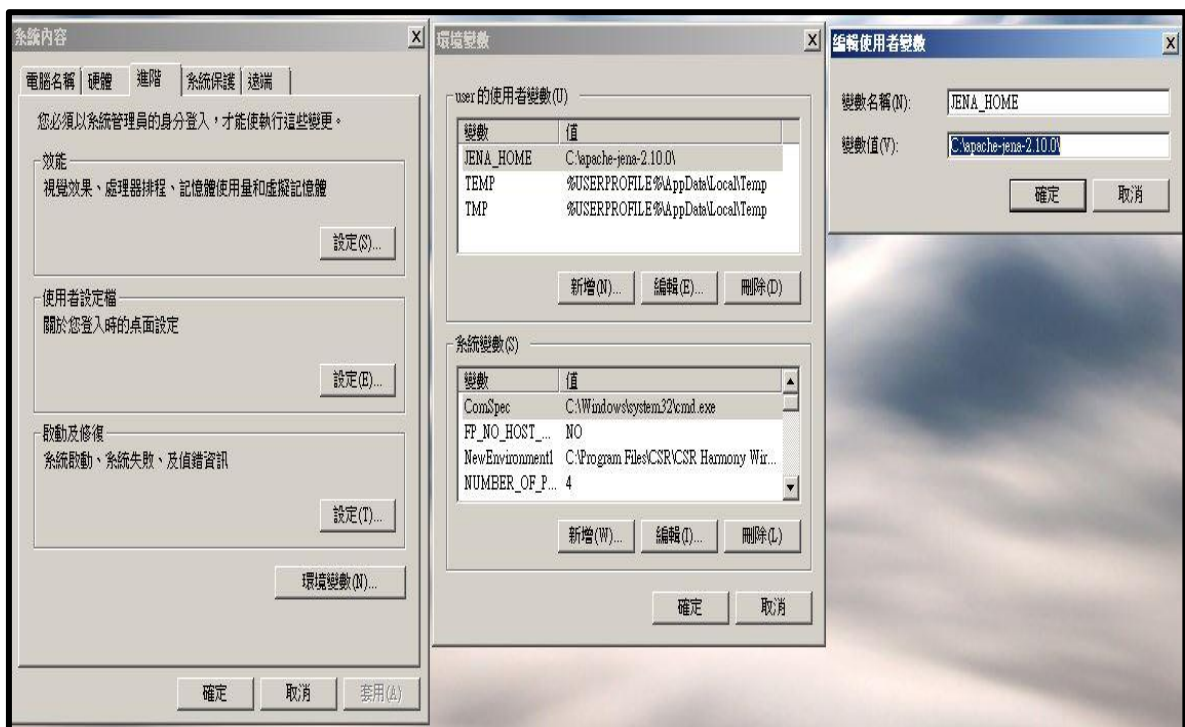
系統內容 X

電腦名稱 | 硬體 | 進階 | 系統保護 | 遠端

您必須以系統管理員的身分登入，才能執行這些變更。

效能
視覺效果、處理器排程、記憶體使用量和虛擬記憶體

設定(S)...

使用者設定檔
關於您登入時的桌面設定

設定(E)...

啟動及修復
系統啟動、系統失敗、及偵錯資訊

設定(T)...

環境變數(N)...

確定 取消 套用(A)

環境變數 X

user 的使用者變數(U)

| 變數 | 值 |
|---|---|
| JENA_HOME | C:\apache-jena-2.10.0\ |
| TEMP | %USERPROFILE%\AppData\Local\Temp |
| TMP | %USERPROFILE%\AppData\Local\Temp |

新增(N)... 編輯(E)... 刪除(D)

系統變數(S)

| 變數 | 值 |
|---|---|
| ComSpec | C:\Windows\system32\cmd.exe |
| FP_NO_HOST_... | NO |
| NewEnvironment1 | C:\Program Files\CSR\CSR Harmony Wir... |
| NUMBER_OF_P... | 4 |

新增(W)... 編輯(I)... 刪除(L)

確定 取消

編輯使用者變數 X

變數名稱(N): JENA_HOME

變數值(V): C:\apache-jena-2.10.0\

確定 取消